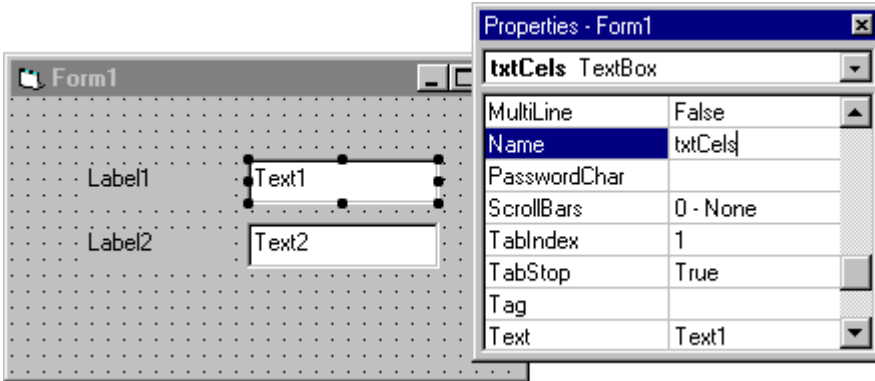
Form1

Label1

Text1

Label2

Text2

Properties - Form1

txtCels TextBox

| MultiLine | False |
|---|---|
| Name | txtCels |
| PasswordChar | |
| ScrollBars | 0 - None |
| TabIndex | 1 |
| TabStop | True |
| Tag | |
| Text | Text1 |